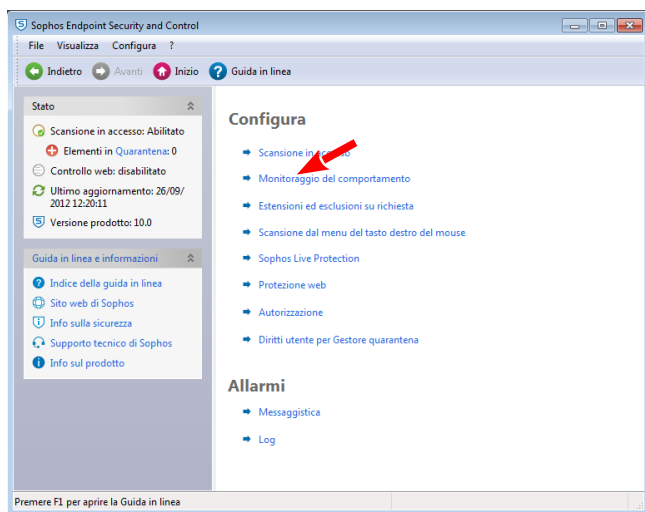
Sophos Endpoint Security and Control

File Visualizza Configura ?

Indietro Avanti Inizio Guida in linea

Stato

Scansione in accesso: Abilitato

Elementi in Quarantena: 0

Controllo web: disabilitato

Ultimo aggiornamento: 26/09/2012 12:20:11

Versione prodotto: 10.0

Guida in linea e informazioni

Indice della guida in linea

Sito web di Sophos

Info sulla sicurezza

Supporto tecnico di Sophos

Info sul prodotto

Configura

Scansione in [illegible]

Monitoraggio del comportamento

Estensioni ed esclusioni su richiesta

Scansione dal menu del tasto destro del mouse

Sophos Live Protection

Protezione web

Autorizzazione

Diritti utente per Gestore quarantena

Allarmi

Messaggistica

Log

Premere F1 per aprire la Guida in linea